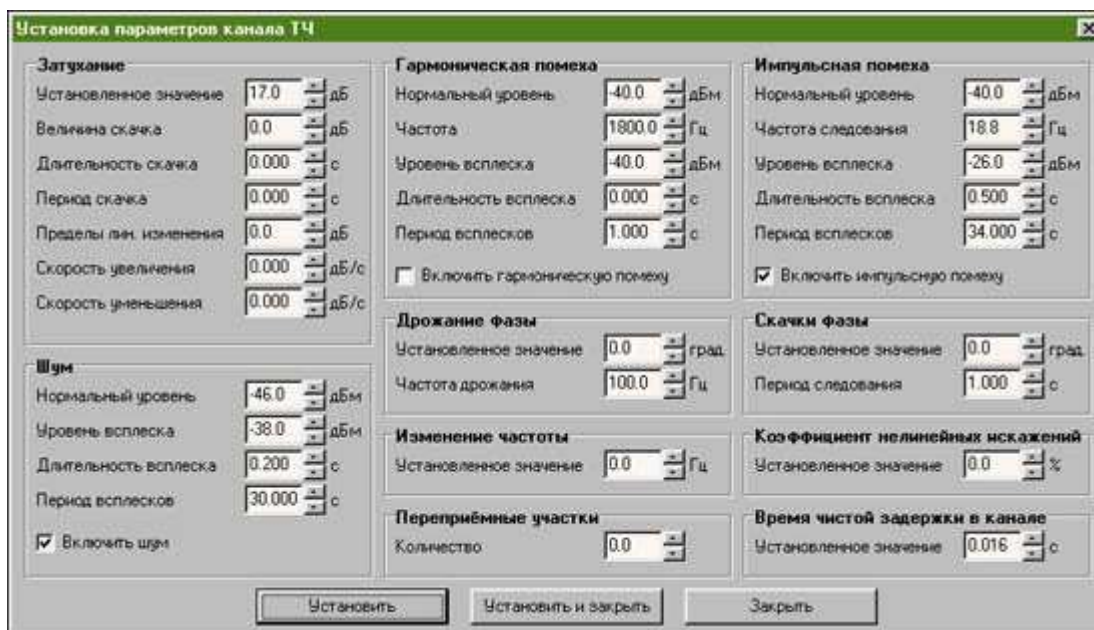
Установка параметров канала ТЧ

Затухание
Установленное значение 17.0 дБ
Величина скачка 0.0 дБ
Длительность скачка 0.000 с
Период скачка 0.000 с
Пределы лин. изменения 0.0 дБ
Скорость увеличения 0.000 дБ/с
Скорость уменьшения 0.000 дБ/с

Шум
Нормальный уровень -46.0 дБм
Уровень всплеска -38.0 дБм
Длительность всплеска 0.200 с
Период всплесков 30.000 с
Включить шум

Гармоническая помеха
Нормальный уровень -40.0 дБм
Частота 1800.0 Гц
Уровень всплеска -40.0 дБм
Длительность всплеска 0.000 с
Период всплесков 1.000 с
Включить гармоническую помеху

Дрожание фазы
Установленное значение 0.0 град.
Частота дрожания 100.0 Гц

Изменение частоты
Установленное значение 0.0 Гц

Переприёмные участки
Количество 0.0

Импульсная помеха
Нормальный уровень -40.0 дБм
Частота следования 18.8 Гц
Уровень всплеска -26.0 дБм
Длительность всплеска 0.500 с
Период всплесков 34.000 с
Включить импульсную помеху

Скачки фазы
Установленное значение 0.0 град.
Период следования 1.000 с

Коэффициент нелинейных искажений
Установленное значение 0.0 %

Время чистой задержки в канале
Установленное значение 0.016 с

Установить
Установить и закрыть
Закрыть